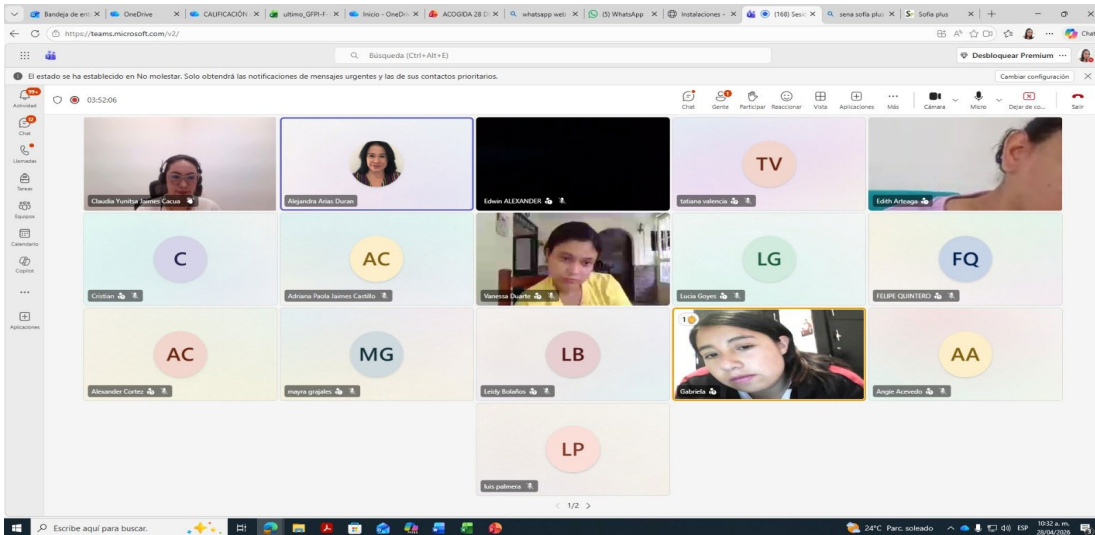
Bandeja de ent | OneDrive | CALIFICACIÓN | ultimo_GFPI-F | Inicio - OneDri | ACOGIDA 28 D | whatsapp web | (5) WhatsApp | Instalaciones - | (168) Sesi | sena sofia plus | Sofia plus

https://teams.microsoft.com/v2/

Búsqueda (Ctrl+Alt+E)

Desbloquear Premium

El estado se ha establecido en No molestar. Solo obtendrá las notificaciones de mensajes urgentes y de las de sus contactos prioritarios.

Cambiar configuración

Actividad
Chat
Llamadas
Tareas
Equipos
Calendario
Copilot
...
Aplicaciones

03:52:06

Chat Gente Participar Reaccionar Vista Aplicaciones Más Cámara Micro Dejar de co... Salir

Claudia Yunitsa Jaimes Cacua
Alejandra Arias Duran
Edwin ALEXANDER
TV
tatiana valencia
Edith Arteaga
C
Cristian
AC
Adriana Paola Jaimes Castillo
Vanessa Duarte
LG
Lucia Goyes
FQ
FELIPE QUINTERO
AC
Alexander Cortez
MG
mayra grajales
LB
Leidy Bolaños
1
Gabriela
AA
Angie Acevedo
LP
luis palmera

< 1/2 >

Escribe aquí para buscar.

24°C Parc. soleado ESP 10:32 a. m. 28/04/2026